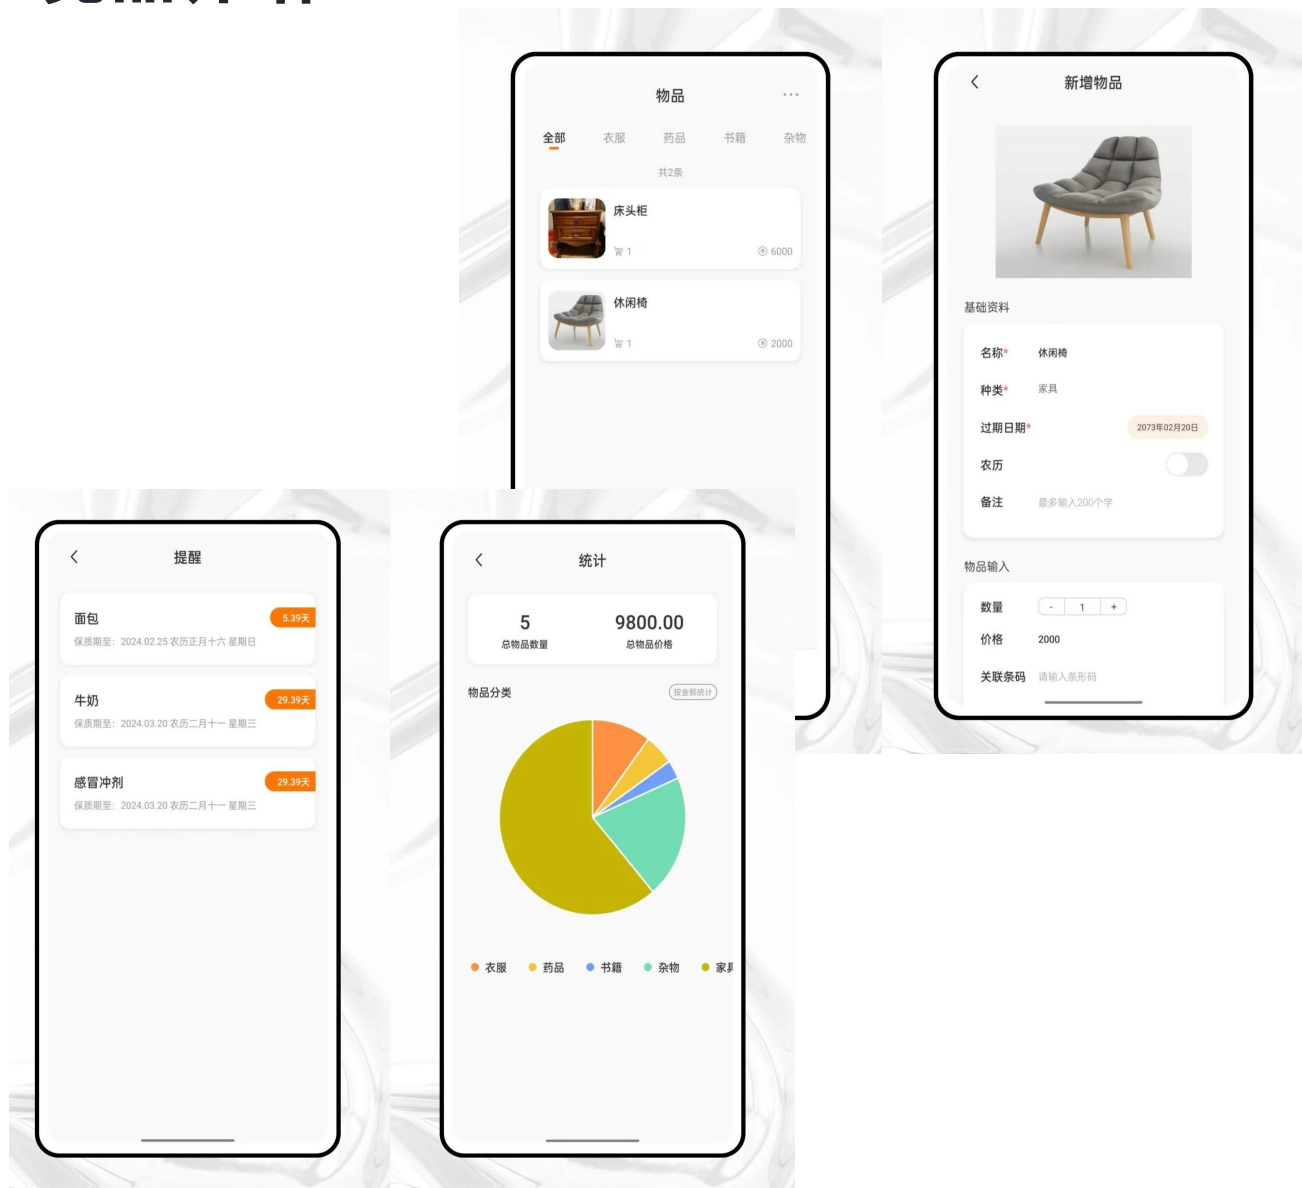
物品

全部 衣服 药品 书籍 杂物

共2条

床头柜
1
6000

休闲椅
1
2000

新增物品

基础资料

名称* 休闲椅
种类* 家具
过期日期* 2073年02月20日
农历
备注 最多输入200个字

物品输入

数量 - 1 +
价格 2000
关联条码 请输入条形码

提醒

面包 5.39天
保质期至：2024.02.25 农历正月十六 星期日

牛奶 29.39天
保质期至：2024.03.20 农历二月十一 星期三

感冒冲剂 29.39天
保质期至：2024.03.20 农历二月十一 星期三

统计

5
总物品数量

9800.00
总物品价格

物品分类
按金额统计

衣服 药品 书籍 杂物 家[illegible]